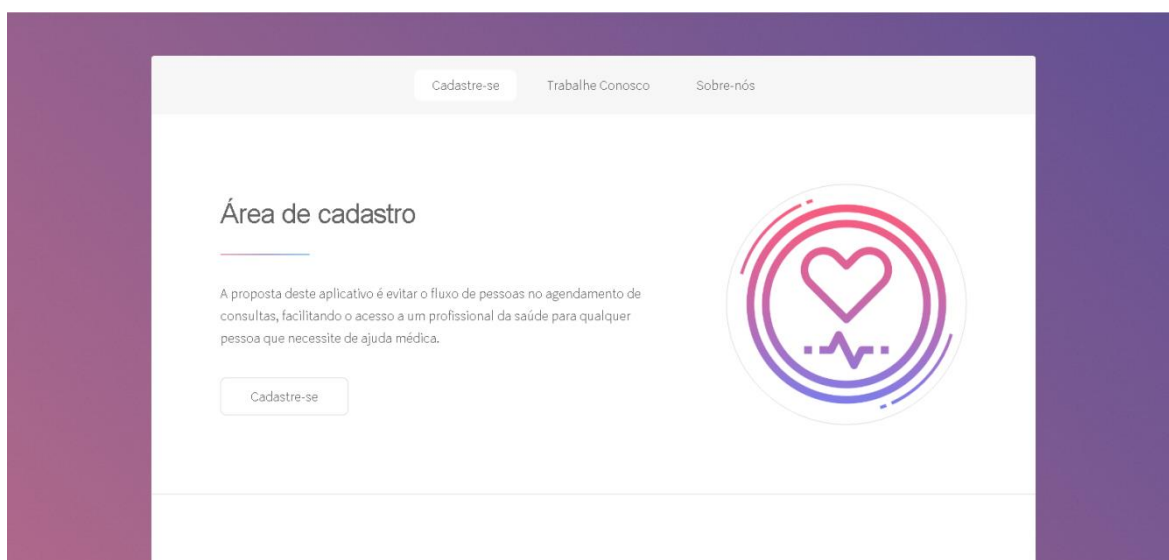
Cadastre-se Trabalhe Conosco Sobre-nós

Área de cadastro

A proposta deste aplicativo é evitar o fluxo de pessoas no agendamento de consultas, facilitando o acesso a um profissional da saúde para qualquer pessoa que necessite de ajuda médica.

Cadastre-se